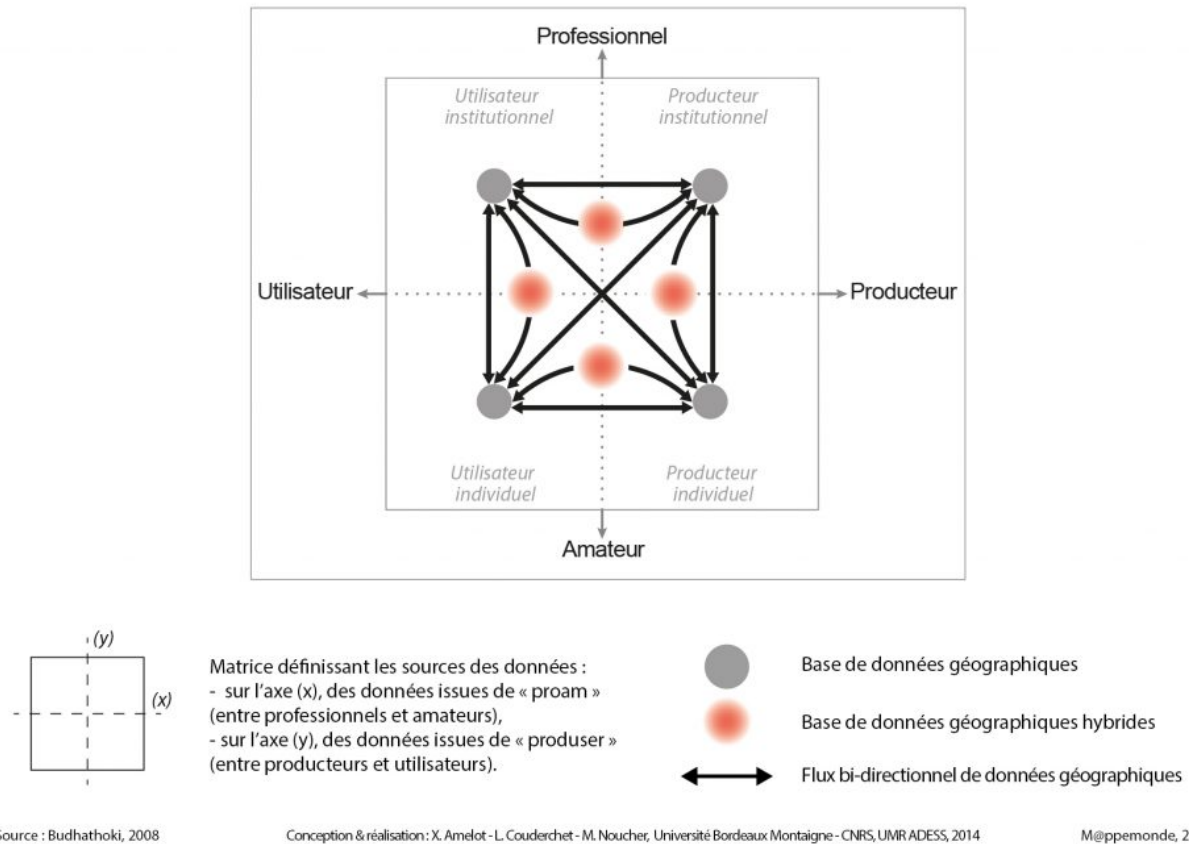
Professionnel

Utilisateur institutionnel

Producteur institutionnel

Utilisateur

Producteur

Utilisateur individuel

Producteur individuel

Amateur

(y)

(x)

Matrice définissant les sources des données :
- sur l'axe (x), des données issues de « proam » (entre professionnels et amateurs),
- sur l'axe (y), des données issues de « produser » (entre producteurs et utilisateurs).

Base de données géographiques

Base de données géographiques hybrides

Flux bi-directionnel de données géographiques

Source : Budhathoki, 2008

Conception & réalisation : X. Amelot - L. Couderchet - M. Noucher, Université Bordeaux Montaigne - CNRS, UMR ADESS, 2014

M@ppemonde, 2